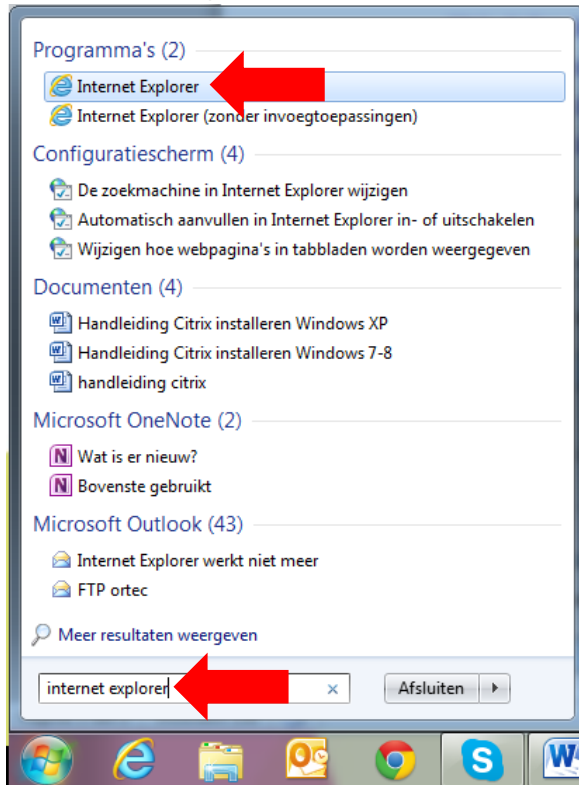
Programma's (2)

Internet Explorer

Internet Explorer (zonder invoegtoepassingen)

Configuratiescherm (4)

De zoekmachine in Internet Explorer wijzigen

Automatisch aanvullen in Internet Explorer in- of uitschakelen

Wijzigen hoe webpagina's in tabbladen worden weergegeven

Documenten (4)

Handleiding Citrix installeren Windows XP

Handleiding Citrix installeren Windows 7-8

handleiding citrix

Microsoft OneNote (2)

Wat is er nieuw?

Bovenste gebruikt

Microsoft Outlook (43)

Internet Explorer werkt niet meer

FTP ortec

Meer resultaten weergeven

internet explorer

Afsluiten